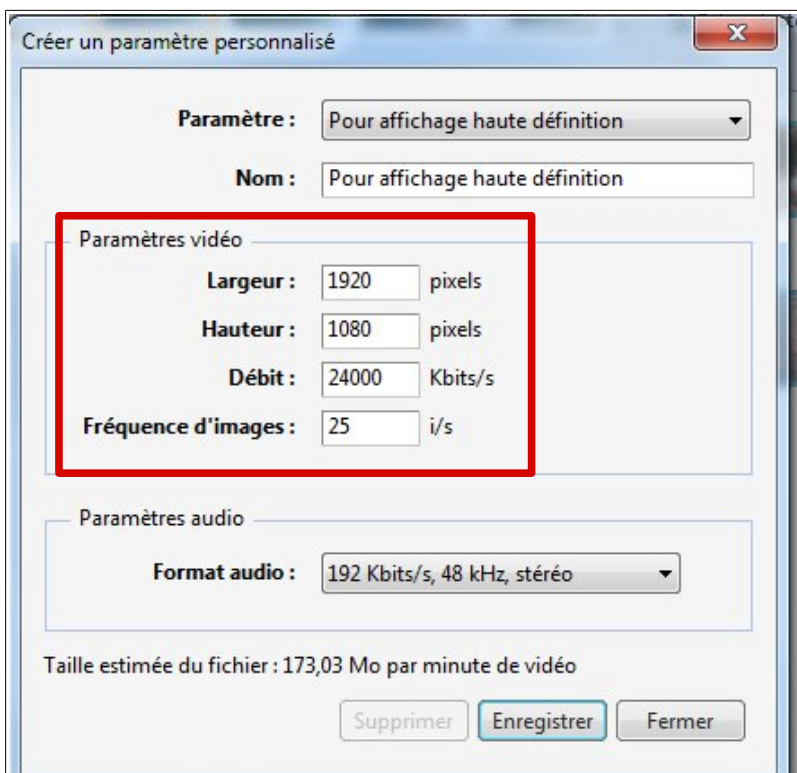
Créer un paramètre personnalisé

Paramètre : Pour affichage haute définition

Nom : Pour affichage haute définition

Paramètres vidéo

Largeur : 1920 pixels

Hauteur : 1080 pixels

Débit : 24000 Kbits/s

Fréquence d'images : 25 i/s

Paramètres audio

Format audio : 192 Kbits/s, 48 kHz, stéréo

Taille estimée du fichier : 173,03 Mo par minute de vidéo

Supprimer Enregistrer Fermer